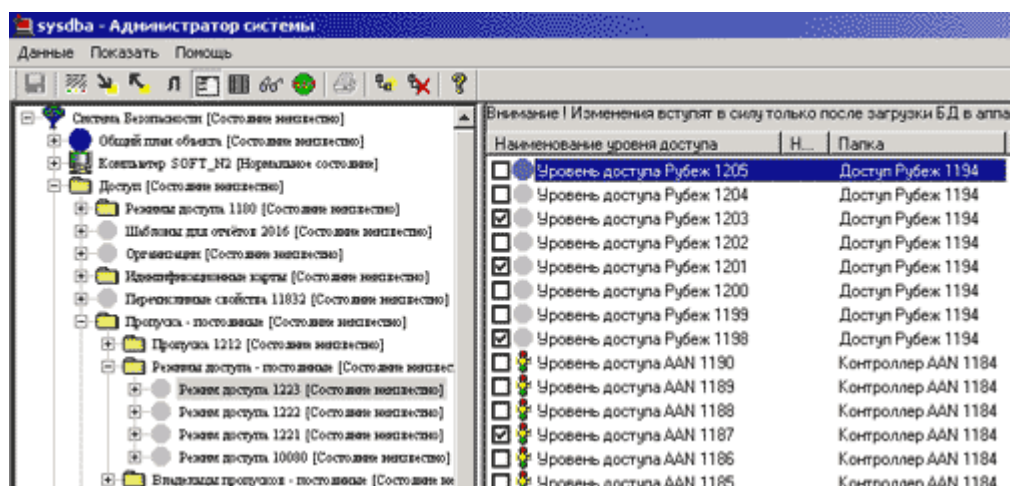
sysdba - Администратор системы

Данные Показать Помощь

Система Безопасности [Состояние неизвестно]
Общий план объекта [Состояние неизвестно]
Компьютер SOFT_N2 [Нормальное состояние]
Доступ [Состояние неизвестно]
Режимы доступа 1100 [Состояние неизвестно]
Шаблоны для отчётов 2016 [Состояние неизвестно]
Организации [Состояние неизвестно]
Идентификационные карты [Состояние неизвестно]
Перечислимые свойства 11032 [Состояние неизвестно]
Пропуска - постоянные [Состояние неизвестно]
Пропуска 1212 [Состояние неизвестно]
Режимы доступа - постоянные [Состояние неизвест
Режим доступа 1223 [Состояние неизвестно]
Режим доступа 1222 [Состояние неизвестно]
Режим доступа 1221 [Состояние неизвестно]
Режим доступа 10080 [Состояние неизвестно]
Владельцы пропусков - постоянные [Состояние не

Внимание ! Изменения вступят в силу только после загрузки БД в аппа

| Наименование уровня доступа | Н... | Папка |
|---|---|---|
| Уровень доступа Рубеж 1205 | | Доступ Рубеж 1194 |
| Уровень доступа Рубеж 1204 | | Доступ Рубеж 1194 |
| Уровень доступа Рубеж 1203 | | Доступ Рубеж 1194 |
| Уровень доступа Рубеж 1202 | | Доступ Рубеж 1194 |
| Уровень доступа Рубеж 1201 | | Доступ Рубеж 1194 |
| Уровень доступа Рубеж 1200 | | Доступ Рубеж 1194 |
| Уровень доступа Рубеж 1199 | | Доступ Рубеж 1194 |
| Уровень доступа Рубеж 1198 | | Доступ Рубеж 1194 |
| Уровень доступа AAN 1190 | | Контроллер AAN 1184 |
| Уровень доступа AAN 1189 | | Контроллер AAN 1184 |
| Уровень доступа AAN 1188 | | Контроллер AAN 1184 |
| Уровень доступа AAN 1187 | | Контроллер AAN 1184 |
| Уровень доступа AAN 1186 | | Контроллер AAN 1184 |
| Уровень доступа AAN 1185 | | Контроллер AAN 1184 |